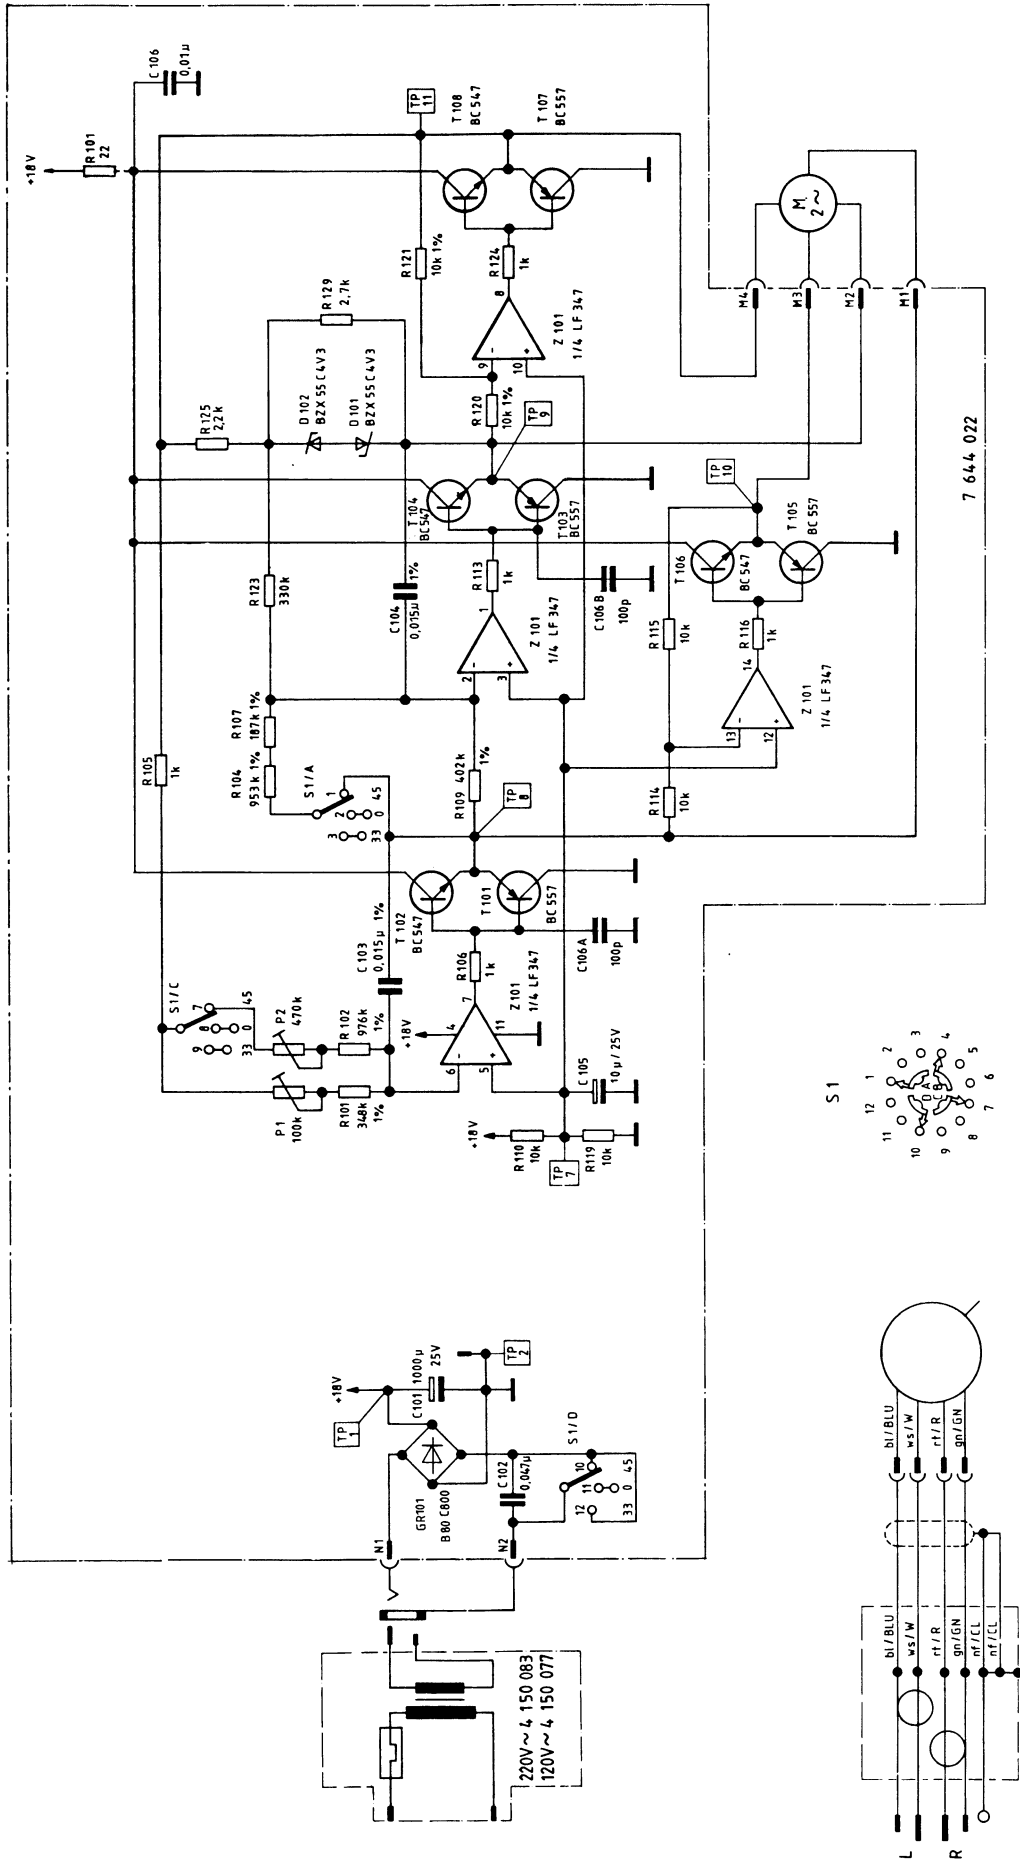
C 106
0,01µ
+18V
R 101
22
TP 11
T 108
BC 547
T 107
BC 557
M
2~
R 121
10k 1%
R 124
1k
8
Z 101
1/4 LF 347
R 129
2,7k
M4
M3
M2
M1
9
10
R 125
2,2k
D 102
BZX 55 C4V3
D 101
BZX 55 C4V3
R 120
10k 1%
TP 9
7 644 022
TP 10
T 104
BC 547
T 103
BC 557
T 106
BC 547
T 105
BC 557
R 123
330k
C 104
0,015µ 1%
R 113
1k
1
Z 101
1/4 LF 347
C 106 B
100p
R 115
10k
R 116
1k
14
Z 101
1/4 LF 347
2
3
13
12
R 107
187k 1%
R 104
953 k 1%
S1/A
1
2
0
45
3
33
R 109
402k
1%
TP 8
R 114
10k
R 105
1k
T 102
BC 547
T 101
BC 557
C 103
0,015µ 1%
R 106
1k
C 106A
100p
S1/C
7
8
9
45
0
33
P2
470k
R 102
976k
1%
+18V
4
7
Z 101
1/4 LF 347
11
6
5
C 105
10µ/25V
P1
100k
R 101
348k
1%
+18V
R 110
10k
R 119
10k
TP 7
S 1
1 2 3 4 5 6 7 8 9 10 11 12
D A C B
+18V
TP 1
C 101
1000µ
25V
TP 2
GR101
B80 C800
C 102
0,047µ
S1/D
10
11
12
45
0
33
N1
N2
220V~ 4 150 083
120V~ 4 150 077
bl / BLU
ws / W
rt / R
gn / GN
bl / BLU
ws / W
rt / R
gn / GN
nf / CL
nf / CL
L
R